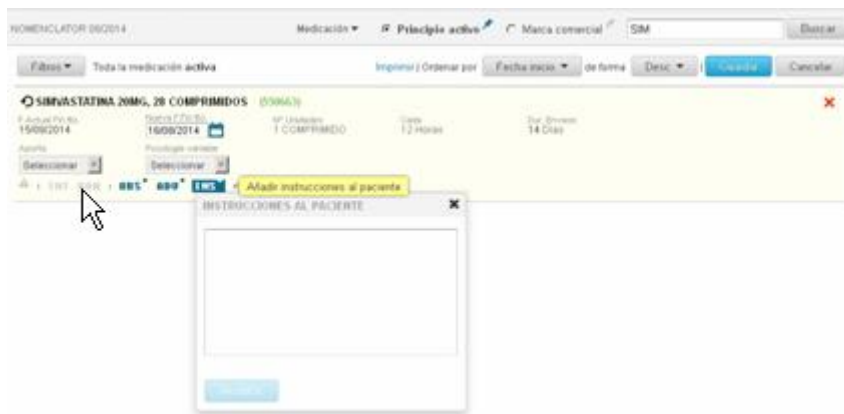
NOMENCLATOR 09/2014

Medicación ▾ Principio activo Marca comercial SIM Buscar

Filtros ▾ Toda la medicación activa

Imprimir | Ordenar por Fecha inicio ▾ de forma Desc ▾ Guardar Cancelar

SIMVASTATINA 20MG, 28 COMPRIMIDOS (559663)

F.Actual Fin tto. 15/09/2014

Nueva F.Fin tto. 16/09/2014

Nº Unidades 1 COMPRIMIDO

Cada 12 Horas

Dur. Envases 14 Días

Aporte Seleccionar

Posología variable Seleccionar

EXT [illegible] RRS ADV EMS

Añadir instrucciones al paciente

INSTRUCCIONES AL PACIENTE

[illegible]